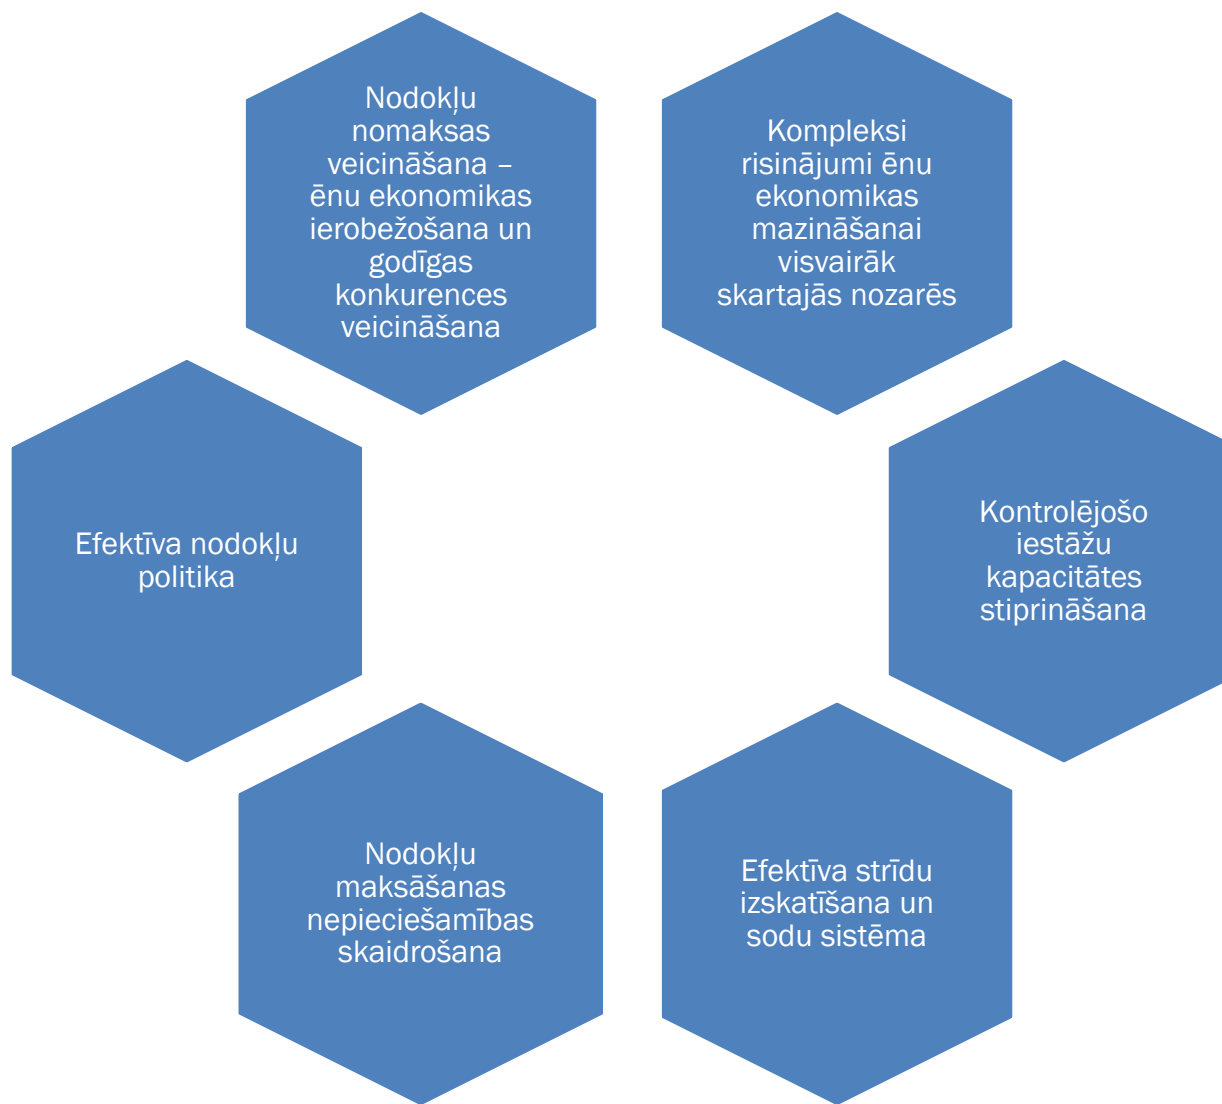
Nodokļu nomaksas veicināšana – ēnu ekonomikas ierobežošana un godīgas konkurences veicināšana

Kompleksi risinājumi ēnu ekonomikas mazināšanai visvairāk skartajās nozarēs

Efektīva nodokļu politika

Kontrolējošo iestāžu kapacitātes stiprināšana

Nodokļu maksāšanas nepieciešamības skaidrošana

Efektīva strīdu izskatīšana un sodu sistēma